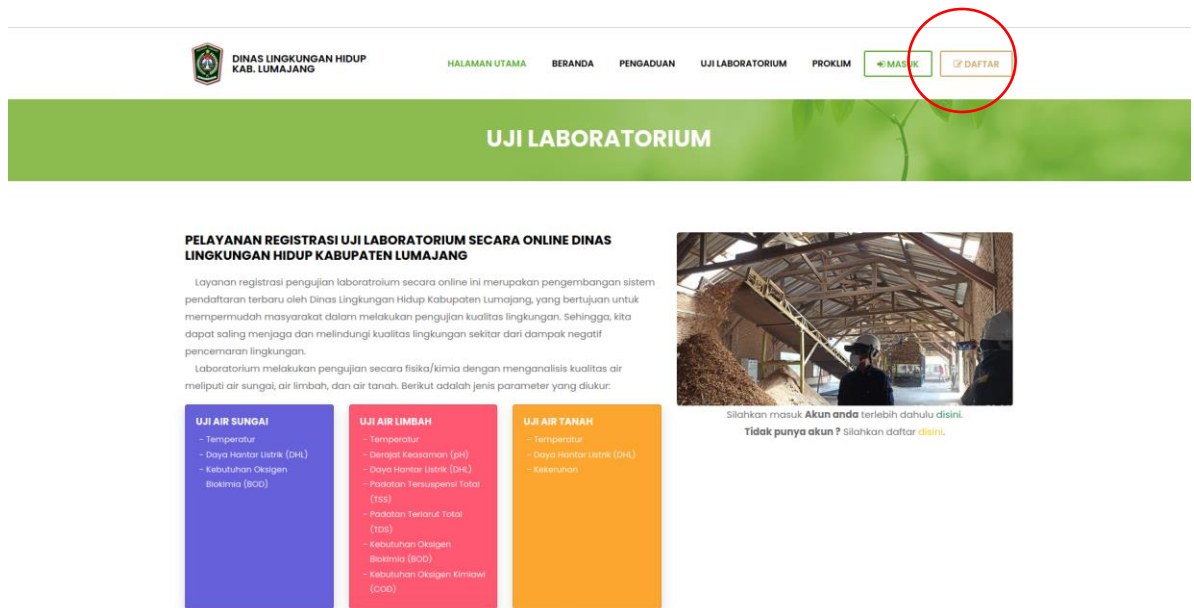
DINAS LINGKUNGAN HIDUP KAB. LUMAJANG

HALAMAN UTAMA BERANDA PENGADUAN UJI LABORATORIUM PROKLIM MASUK DAFTAR

UJI LABORATORIUM

PELAYANAN REGISTRASI UJI LABORATORIUM SECARA ONLINE DINAS LINGKUNGAN HIDUP KABUPATEN LUMAJANG

Layanan registrasi pengujian laboratroium secara online ini merupakan pengembangan sistem pendaftaran terbaru oleh Dinas Lingkungan Hidup Kabupaten Lumajang, yang bertujuan untuk mempermudah masyarakat dalam melakukan pengujian kualitas lingkungan. Sehingga, kita dapat saling menjaga dan melindungi kualitas lingkungan sekitar dari dampak negatif pencemaran lingkungan.

Laboratorium melakukan pengujian secara fisika/kimia dengan menganalisis kualitas air meliputi air sungai, air limbah, dan air tanah. Berikut adalah jenis parameter yang diukur:

UJI AIR SUNGAI
- Temperatur
- Daya Hantar Listrik (DHL)
- Kebutuhan Oksigen Biokimia (BOD)

UJI AIR LIMBAH
- Temperatur
- Derajat Keasaman (pH)
- Daya Hantar Listrik (DHL)
- Padatan Tersuspensi Total (TSS)
- Padatan Terlarut Total (TDS)
- Kebutuhan Oksigen Biokimia (BOD)
- Kebutuhan Oksigen Kimiawi (COD)

UJI AIR TANAH
- Temperatur
- Daya Hantar Listrik (DHL)
- Kekeruhan

Silahkan masuk Akun anda terlebih dahulu disini.
Tidak punya akun ? Silahkan daftar disini.